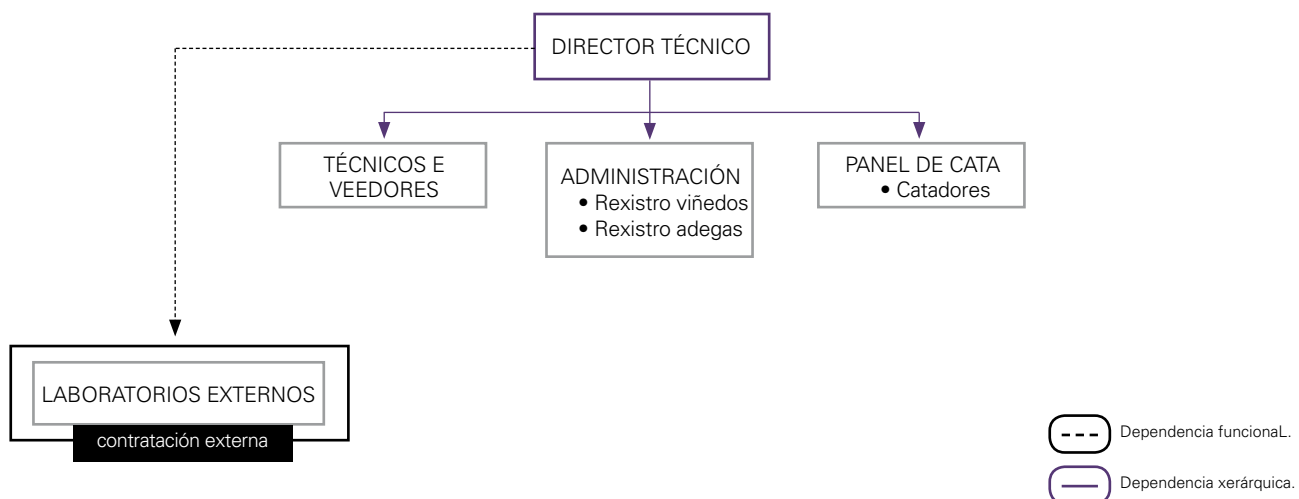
DIRECTOR TÉCNICO

TÉCNICOS E VEEDORES

ADMINISTRACIÓN
• Rexistro viñedos
• Rexistro adegas

PANEL DE CATA
• Catadores

LABORATORIOS EXTERNOS
contratación externa

Dependencia funcionaL.

Dependencia xerárquica.